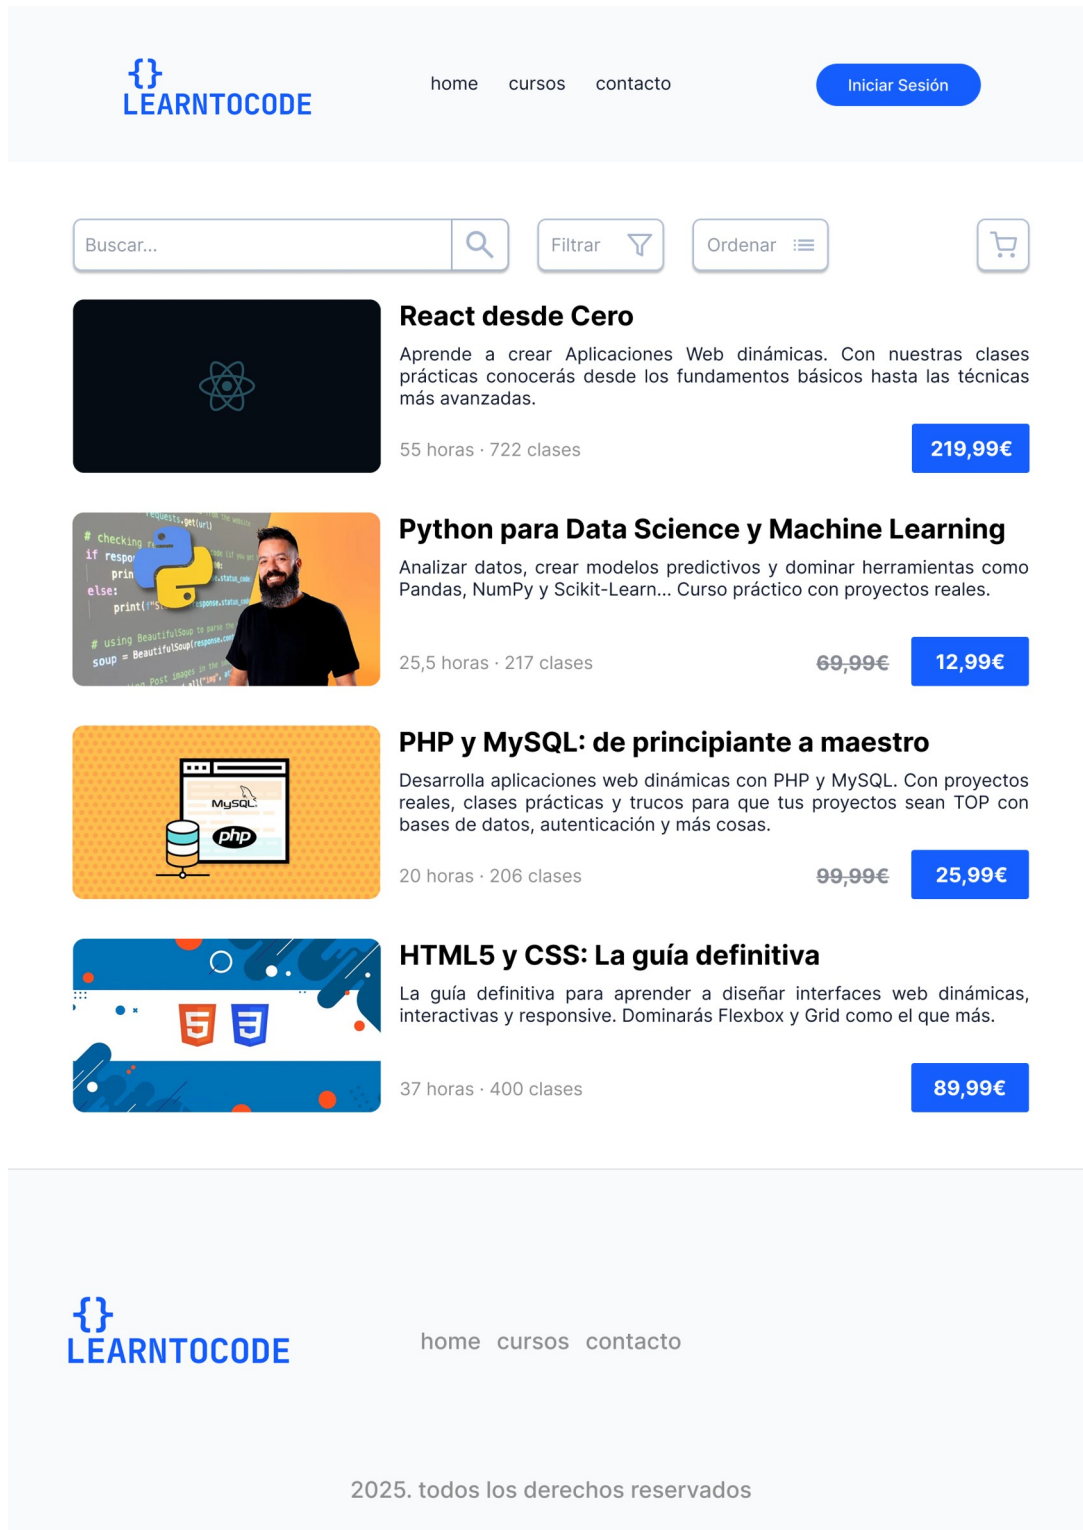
{}
LEARNTOCODE

home cursos contacto

Iniciar Sesión

Buscar...

Filtrar

Ordenar

React desde Cero

Aprende a crear Aplicaciones Web dinámicas. Con nuestras clases prácticas conocerás desde los fundamentos básicos hasta las técnicas más avanzadas.

55 horas · 722 clases

219,99€

# checking
if respo
prin
else:
print(
# using BeautifulSoup
soup = BeautifulSoup(response.
Post images

Python para Data Science y Machine Learning

Analizar datos, crear modelos predictivos y dominar herramientas como Pandas, NumPy y Scikit-Learn... Curso práctico con proyectos reales.

25,5 horas · 217 clases

69,99€

12,99€

MySQL
php

PHP y MySQL: de principiante a maestro

Desarrolla aplicaciones web dinámicas con PHP y MySQL. Con proyectos reales, clases prácticas y trucos para que tus proyectos sean TOP con bases de datos, autenticación y más cosas.

20 horas · 206 clases

99,99€

25,99€

HTML5 y CSS: La guía definitiva

La guía definitiva para aprender a diseñar interfaces web dinámicas, interactivas y responsive. Dominarás Flexbox y Grid como el que más.

37 horas · 400 clases

89,99€

{}
LEARNTOCODE

home cursos contacto

2025. todos los derechos reservados